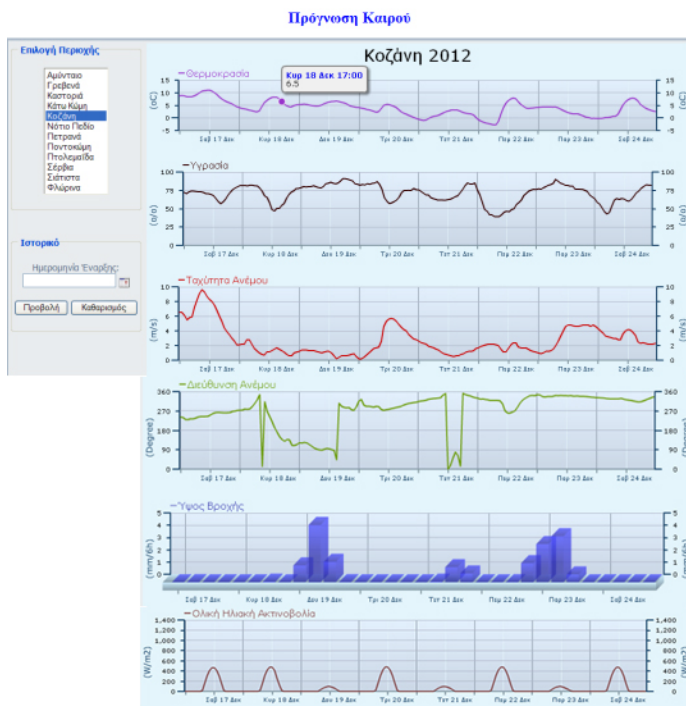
Πρόγνωση Καιρού

Επιλογή Περιοχής

Αμύνταιο
Γρεβενά
Καστοριά
Κάτω Κώμη
Κοζάνη
Νότιο Πεδίο
Πετρανά
Ποντοκώμη
Πτολεμαΐδα
Σέρβια
Σιάτιστα
Φλώρινα

Ιστορικό

Ημερομηνία Έναρξης:

Προβολή Καθαρισμός

Κοζάνη 2012

Θερμοκρασία

Κυρ 18 Δεκ 17:00
6.5

(oC)

15 10 5 0 -5

Σαβ 17 Δεκ Κυρ 18 Δεκ Δευ 19 Δεκ Τρι 20 Δεκ Τετ 21 Δεκ Πεμ 22 Δεκ Παρ 23 Δεκ Σαβ 24 Δεκ

Υγρασία

(o/o)

100 75 50 25 0

Σαβ 17 Δεκ Κυρ 18 Δεκ Δευ 19 Δεκ Τρι 20 Δεκ Τετ 21 Δεκ Πεμ 22 Δεκ Παρ 23 Δεκ Σαβ 24 Δεκ

Ταχύτητα Ανέμου

(m/s)

10 8 6 4 2 0

Σαβ 17 Δεκ Κυρ 18 Δεκ Δευ 19 Δεκ Τρι 20 Δεκ Τετ 21 Δεκ Πεμ 22 Δεκ Παρ 23 Δεκ Σαβ 24 Δεκ

Διεύθυνση Ανέμου

(Degree)

360 270 180 90 0

Σαβ 17 Δεκ Κυρ 18 Δεκ Δευ 19 Δεκ Τρι 20 Δεκ Τετ 21 Δεκ Πεμ 22 Δεκ Παρ 23 Δεκ Σαβ 24 Δεκ

Ύψος Βροχής

(mm/6h)

5 4 3 2 1 0

Σαβ 17 Δεκ Κυρ 18 Δεκ Δευ 19 Δεκ Τρι 20 Δεκ Τετ 21 Δεκ Πεμ 22 Δεκ Παρ 23 Δεκ Σαβ 24 Δεκ

Ολική Ηλιακή Ακτινοβολία

(W/m2)

1,400 1,200 1,000 800 600 400 200 0

Σαβ 17 Δεκ Κυρ 18 Δεκ Δευ 19 Δεκ Τρι 20 Δεκ Τετ 21 Δεκ Πεμ 22 Δεκ Παρ 23 Δεκ Σαβ 24 Δεκ